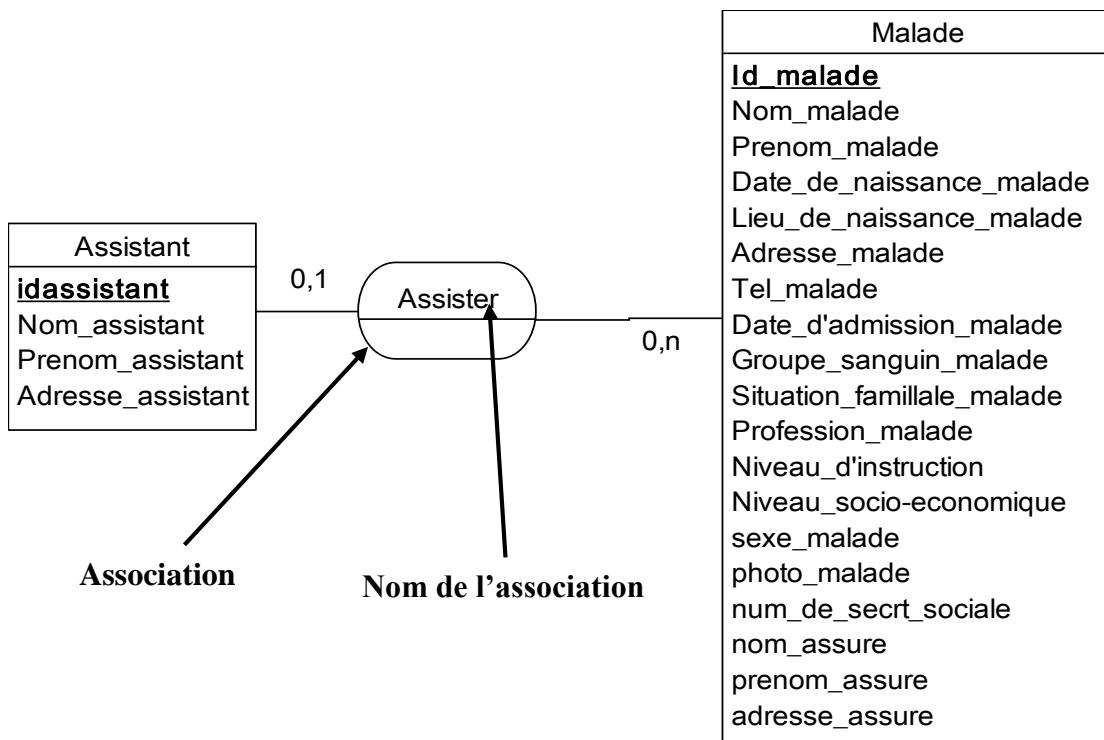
Malade
Id_malade
Nom_malade
Prenom_malade
Date_de_naissance_malade
Lieu_de_naissance_malade
Adresse_malade
Tel_malade
Date_d'admission_malade
Groupe_sanguin_malade
Situation_famillale_malade
Profession_malade
Niveau_d'instruction
Niveau_socio-economique
sexe_malade
photo_malade
num_de_secrt_sociale
nom_assure
prenom_assure
adresse_assure

Assistant
idassistant
Nom_assistant
Prenom_assistant
Adresse_assistant

0,1

Assister

0,n

Association

Nom de l’association